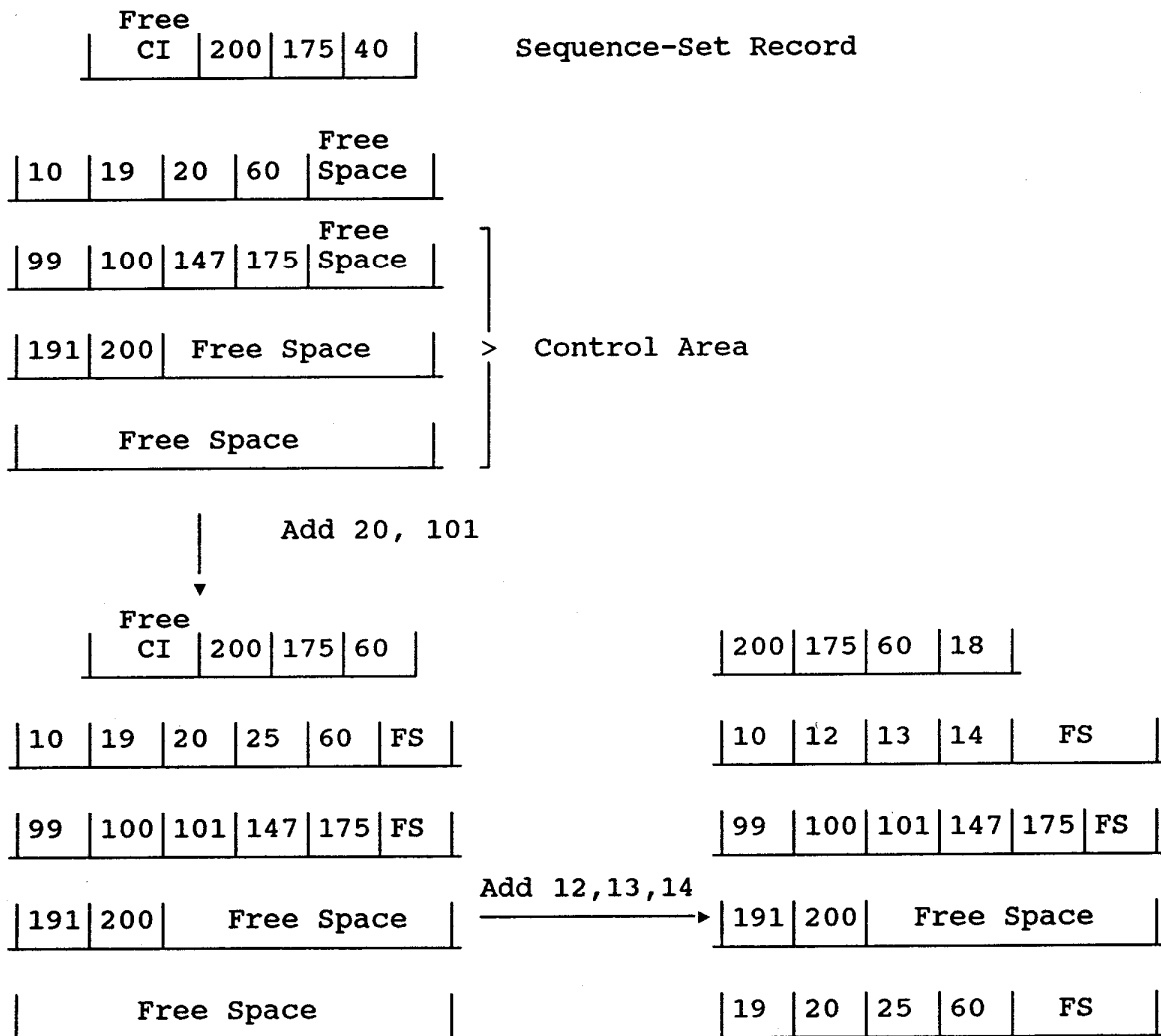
| Free CI | 200 | 175 | 40 |
|---|---|---|---|

Sequence-Set Record

| 10 | 19 | 20 | 60 | Free Space |
|---|---|---|---|---|

| 99 | 100 | 147 | 175 | Free Space |
|---|---|---|---|---|

| 191 | 200 | Free Space |
|---|---|---|

| Free Space |
|---|

> Control Area

Add 20, 101

| Free CI | 200 | 175 | 60 |
|---|---|---|---|

| 10 | 19 | 20 | 25 | 60 | FS |
|---|---|---|---|---|---|

| 99 | 100 | 101 | 147 | 175 | FS |
|---|---|---|---|---|---|

| 191 | 200 | Free Space |
|---|---|---|

| Free Space |
|---|

Add 12,13,14

| 200 | 175 | 60 | 18 |
|---|---|---|---|

| 10 | 12 | 13 | 14 | FS |
|---|---|---|---|---|

| 99 | 100 | 101 | 147 | 175 | FS |
|---|---|---|---|---|---|

| 191 | 200 | Free Space |
|---|---|---|

| 19 | 20 | 25 | 60 | FS |
|---|---|---|---|---|